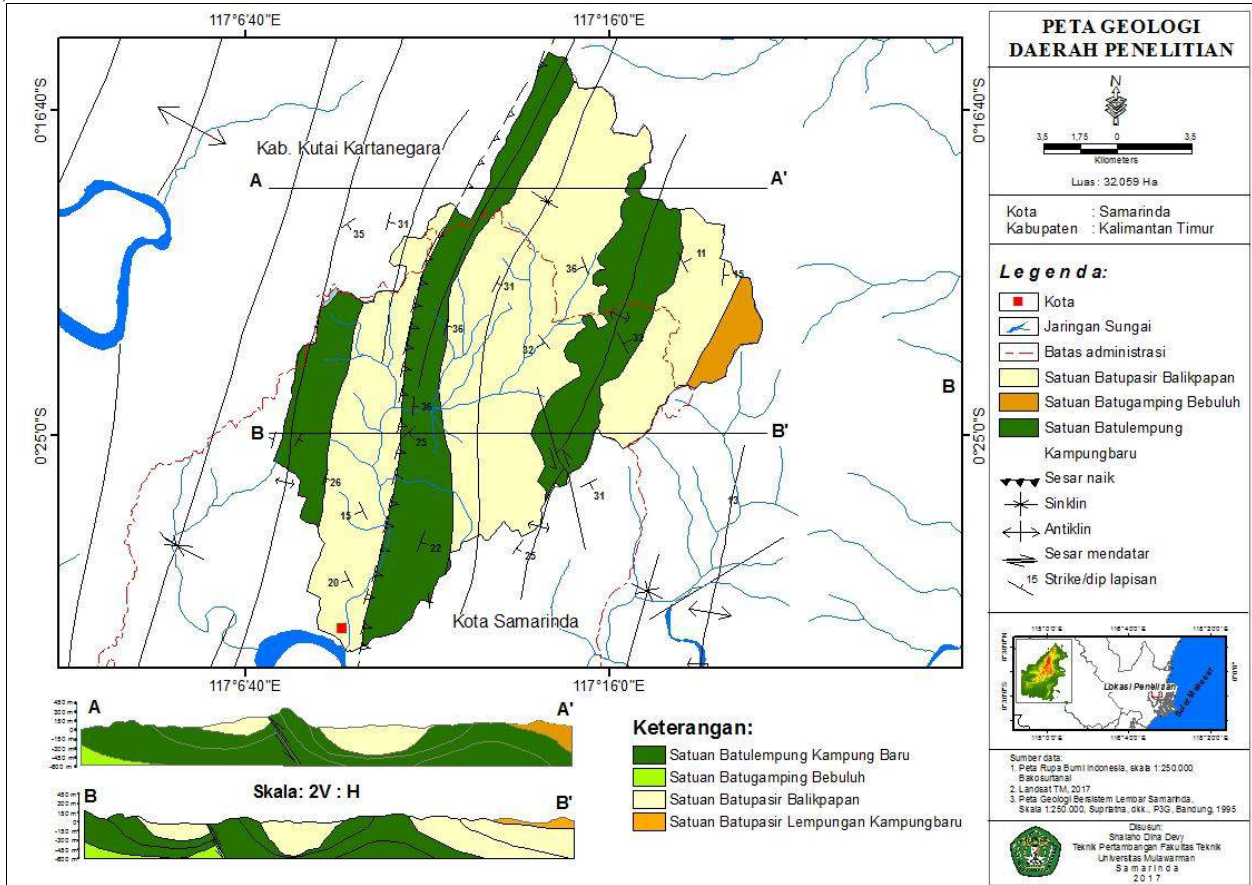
117°6'40"E
117°16'0"E

0°16'40"S
0°25'0"S

0°16'40"S
0°25'0"S

Kab. Kutai Kartanegara

A
A'
B
B'
B

35
31
31
36
11
15
36
32
32
36
25
26
15
22
31
13
25
20

Kota Samarinda

117°6'40"E
117°16'0"E

PETA GEOLOGI
DAERAH PENELITIAN

N

3,5 1,75 0 3,5
Kilometers

Luas : 32.059 Ha

Kota : Samarinda
Kabupaten : Kalimantan Timur

Legenda:

Kota
Jaringan Sungai
Batas administrasi
Satuan Batupasir Balikpapan
Satuan Batugamping Bebuluh
Satuan Batulempung Kampungbaru
Sesar naik
Sinklin
Antiklin
Sesar mendatar
15 Strike/dip lapisan

Lokasi Penelitian
Selat Makassar

Sumber data:
1. Peta Rupa Bumi Indonesia, skala 1:250.000 Bakosurtanal
2. Landsat TM, 2017
3. Peta Geologi Bersistem Lembar Samarinda, Skala 1:250.000, Supriatna, dkk., P3G, Bandung, 1995

Disusun:
Shalaho Dina Devy
Teknik Pertambangan Fakultas Teknik
Universitas Mulawarman
Samarinda
2017

A
A'
450 m
300 m
150 m
0
-150 m
-300 m
-450 m
-600 m

Skala: 2V : H

B
B'
450 m
300 m
150 m
0
-150 m
-300 m
-450 m
-600 m

Keterangan:
Satuan Batulempung Kampung Baru
Satuan Batugamping Bebuluh
Satuan Batupasir Balikpapan
Satuan Batupasir Lempungan Kampungbaru